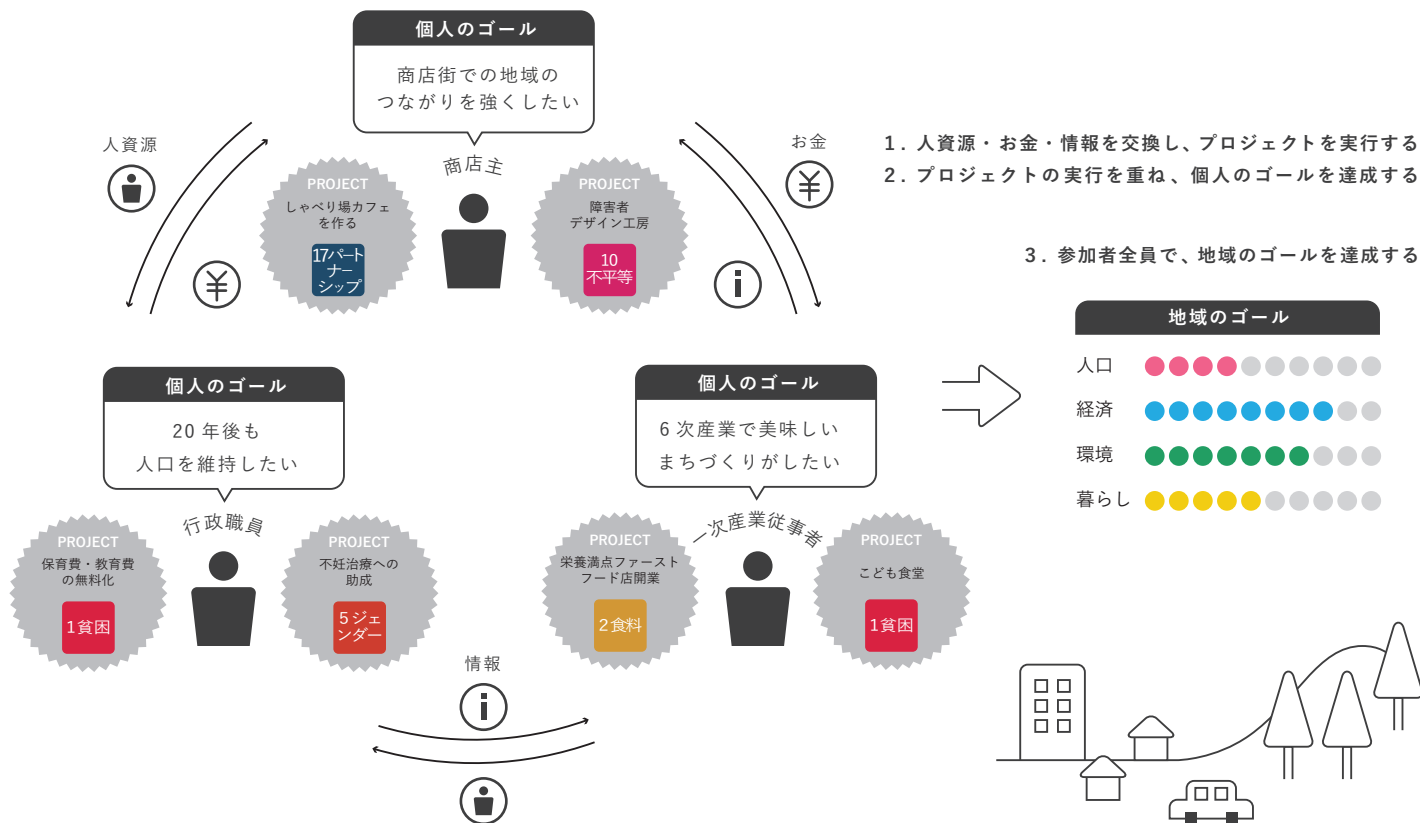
個人のゴール

商店街での地域のつながりを強くしたい

商店主

人資源

お金

PROJECT
しゃべり場カフェを作る
17パートナーシップ

PROJECT
障害者デザイン工房
10 不平等

1. 人資源・お金・情報を交換し、プロジェクトを実行する
2. プロジェクトの実行を重ね、個人のゴールを達成する

3. 参加者全員で、地域のゴールを達成する

地域のゴール

人口

経済

環境

暮らし

個人のゴール

20年後も人口を維持したい

行政職員

PROJECT
保育費・教育費の無料化
1貧困

PROJECT
不妊治療への助成
5ジェンダー

個人のゴール

6次産業で美味しいまちづくりがしたい

一次産業従事者

PROJECT
栄養満点ファーストフード店開業
2食料

PROJECT
こども食堂
1貧困

情報